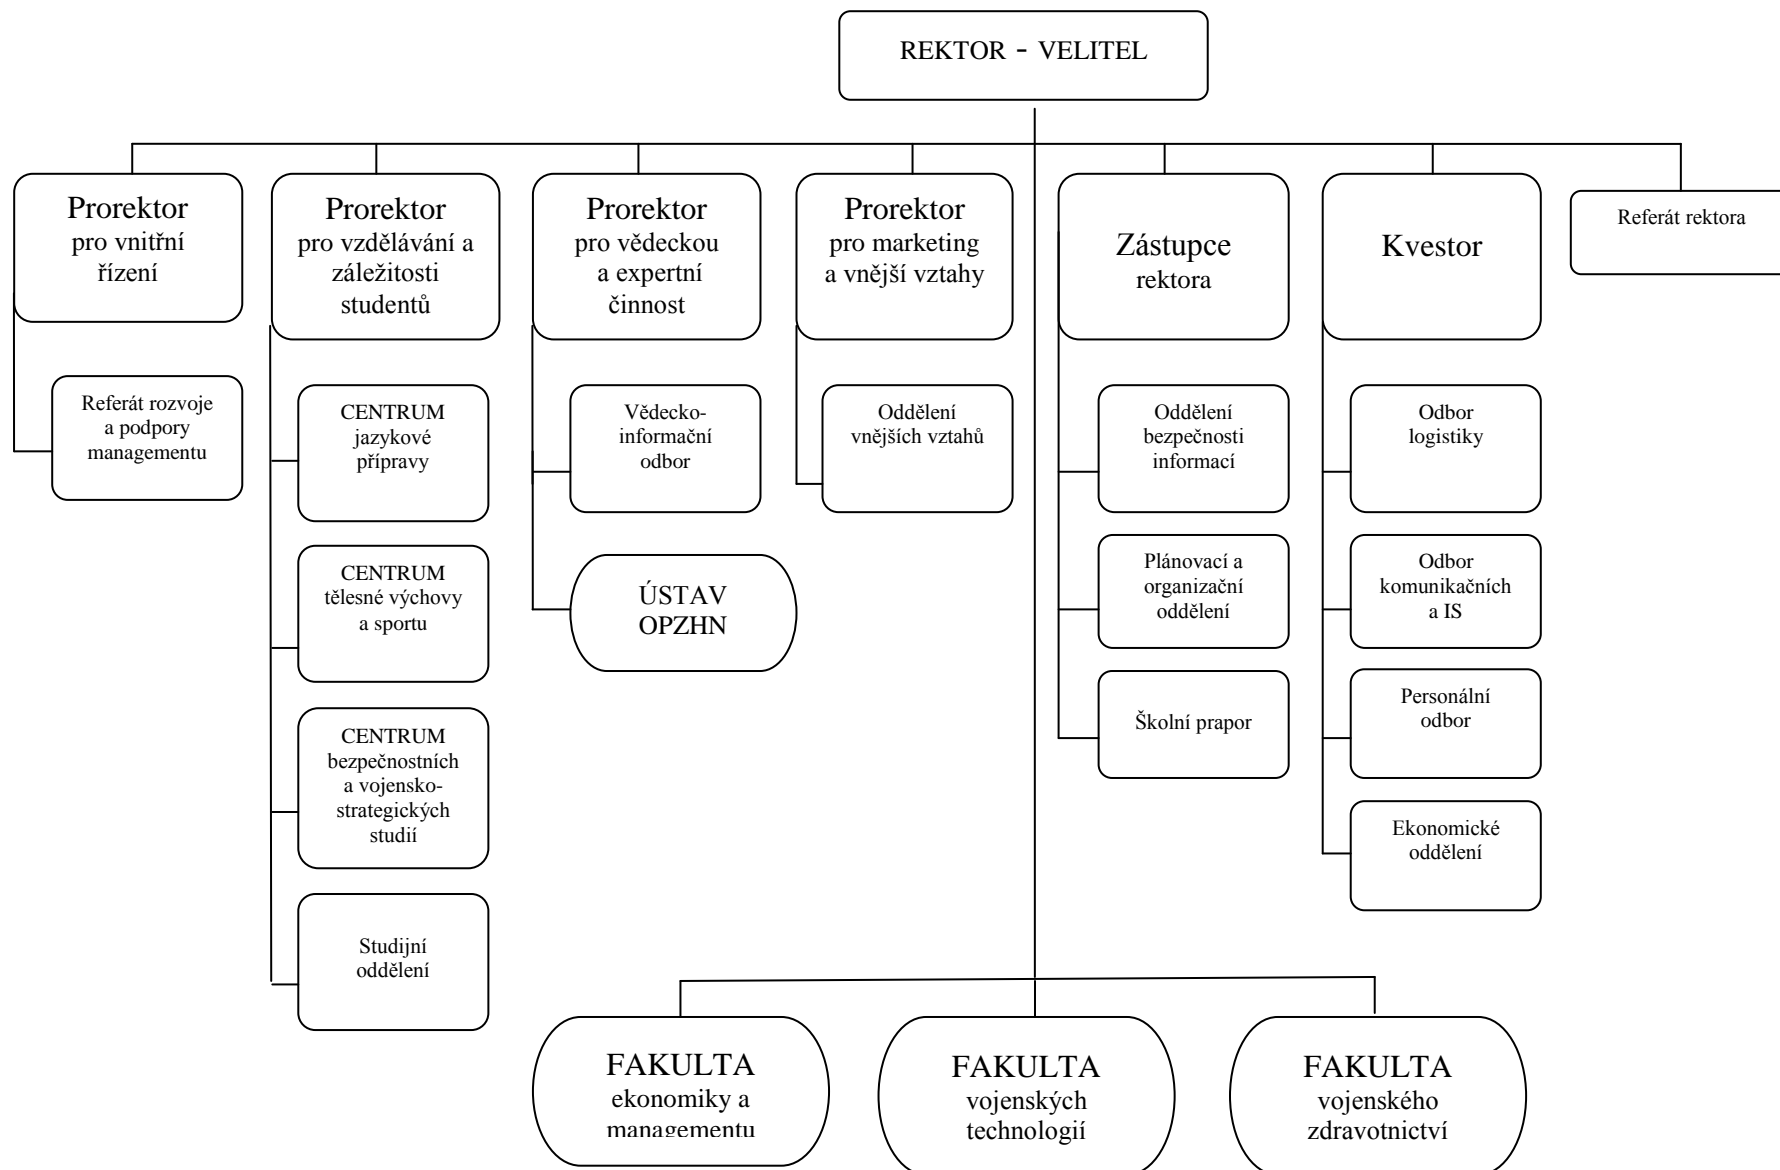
REKTOR - VELITEL

Prorektor
pro vnitřní řízení

Referát rozvoje a podpory managementu

Prorektor
pro vzdělávání a záležitosti studentů

CENTRUM jazykové přípravy

CENTRUM tělesné výchovy a sportu

CENTRUM bezpečnostních a vojensko-strategických studií

Studijní oddělení

Prorektor
pro vědeckou a expertní činnost

Vědecko-informační odbor

ÚSTAV OPZHN

Prorektor
pro marketing a vnější vztahy

Oddělení vnějších vztahů

Zástupce
rektora

Oddělení bezpečnosti informací

Plánovací a organizační oddělení

Školní prapor

Kvestor

Odbor logistiky

Odbor komunikačních a IS

Personální odbor

Ekonomické oddělení

Referát rektora

FAKULTA
ekonomiky a managementu

FAKULTA
vojenských technologií

FAKULTA
vojenského zdravotnictví